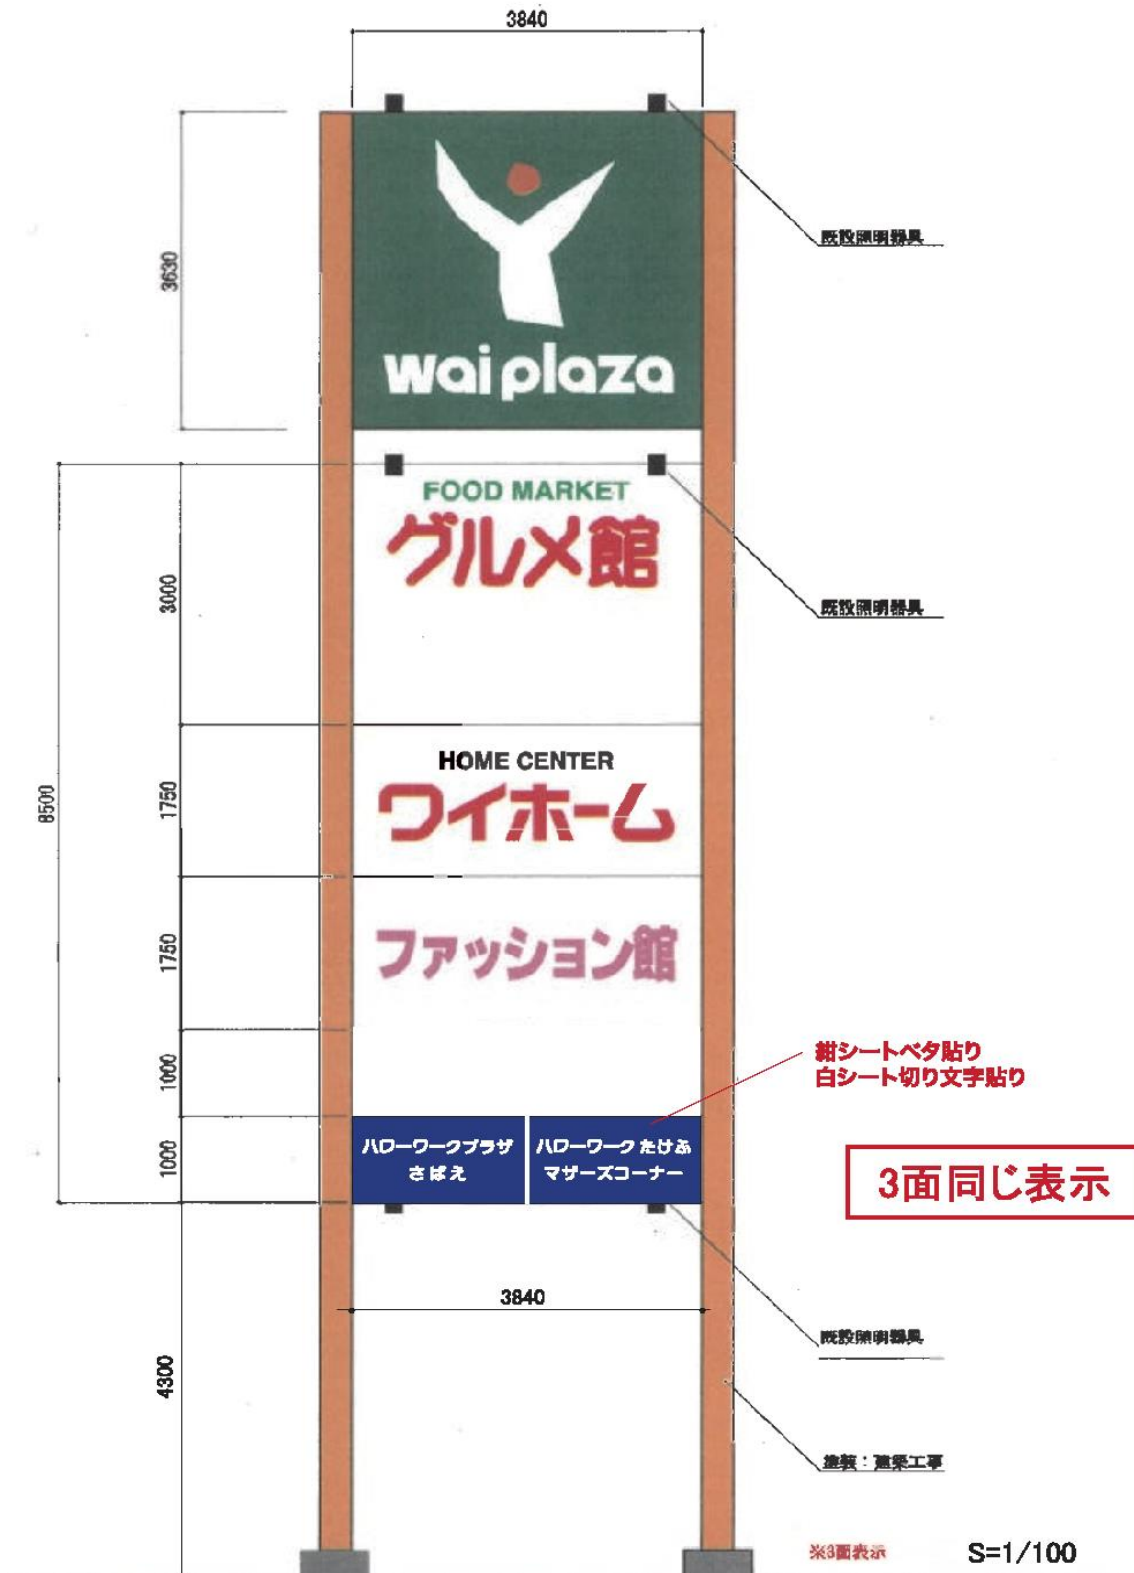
3840

3630

wai plaza

既設照明器具

8500

3000

FOOD MARKET
グルメ館

既設照明器具

1750

HOME CENTER
ワイホーム

1750

ファッション館

1000

紺シートベタ貼り
白シート切り文字貼り

1000

ハローワークプラザ
さばえ

ハローワーク たけふ
マザーズコーナー

3面同じ表示

3840

既設照明器具

4300

塗装：建築工事

※3面表示

S=1/100